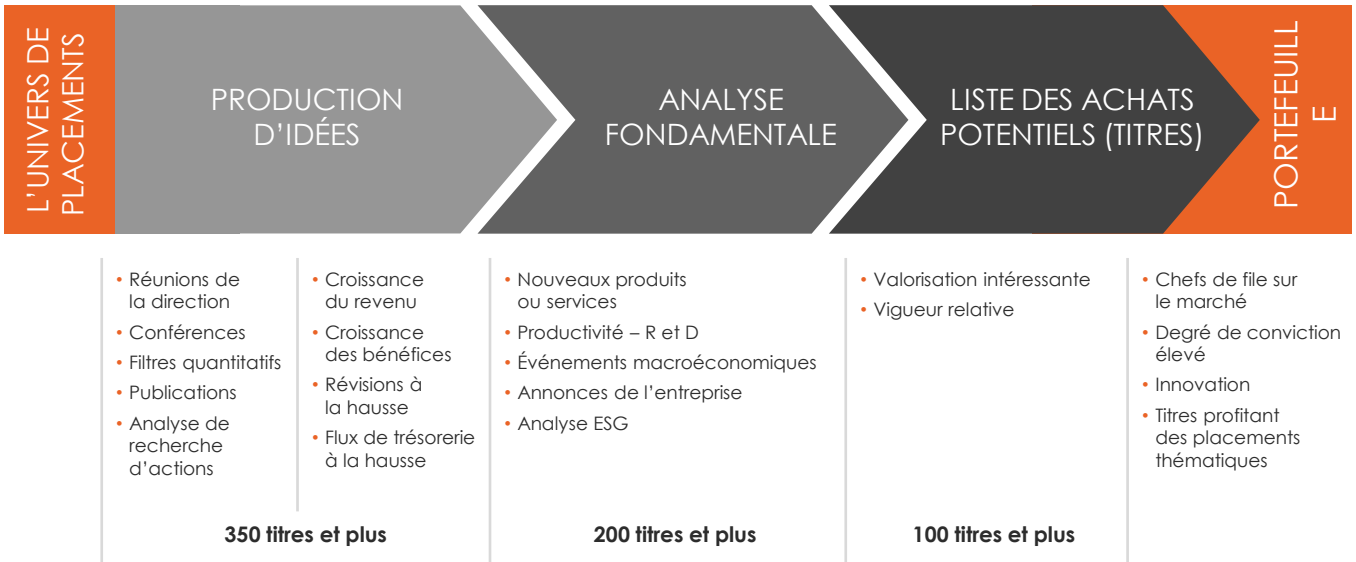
L'UNIVERS DE PLACEMENTS

PRODUCTION D'IDÉES

ANALYSE FONDAMENTALE

LISTE DES ACHATS POTENTIELS (TITRES)

PORTEFEUILL E

• Réunions de la direction
• Conférences
• Filtres quantitatifs
• Publications
• Analyse de recherche d'actions

• Croissance du revenu
• Croissance des bénéfices
• Révisions à la hausse
• Flux de trésorerie à la hausse

350 titres et plus

• Nouveaux produits ou services
• Productivité – R et D
• Événements macroéconomiques
• Annonces de l'entreprise
• Analyse ESG

200 titres et plus

• Valorisation intéressante
• Vigueur relative

100 titres et plus

• Chefs de file sur le marché
• Degré de conviction élevé
• Innovation
• Titres profitant des placements thématiques